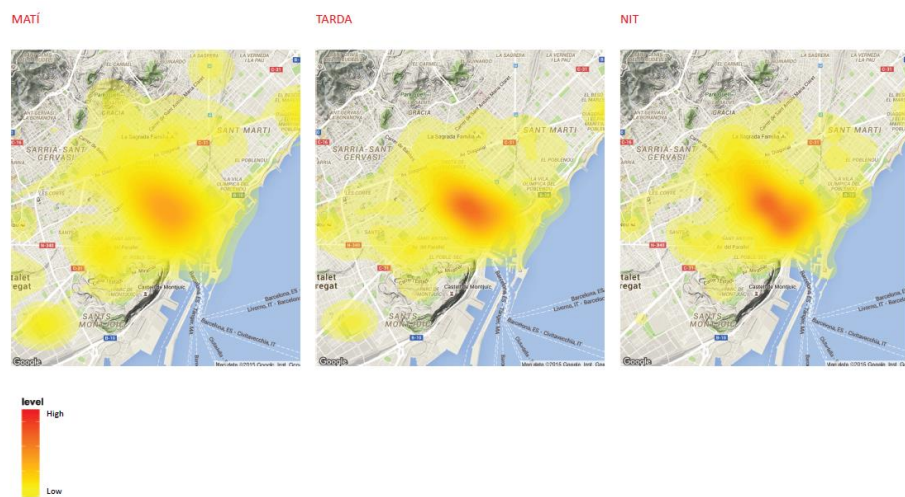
MATÍ

SANT MARTI
SARRIA-SANT GERVASI
GRACIA
La Sagrada Familia
EL POBLENOU
LA VILA OLIMPICA DEL POBLENOU
LES CORTS
talet
regat
Castell de Montjuïc
SANTS-MONTJUÏC
Barcelona, ES - Livorno, IT - Barcelona
Barcelona, ES - Civitavecchia, IT
Google
Map data ©2015 Google, Inst. Geo

TARDA

SANT MARTI
SARRIA-SANT GERVASI
GRACIA
La Sagrada Familia
EL POBLENOU
LA VILA OLIMPICA DEL POBLENOU
LES CORTS
talet
regat
Castell de Montjuïc
SANTS-MONTJUÏC
Barcelona, ES - Livorno, IT - Barcelona
Barcelona, ES - Civitavecchia, IT
Google
Map data ©2015 Google, Inst. Geo

NIT

SANT MARTI
SARRIA-SANT GERVASI
GRACIA
La Sagrada Familia
EL POBLENOU
LA VILA OLIMPICA DEL POBLENOU
LES CORTS
talet
regat
Castell de Montjuïc
SANTS-MONTJUÏC
Barcelona, ES - Livorno, IT - Barcelona
Barcelona, ES - Civitavecchia, IT
Google
Map data ©2015 Google, Inst. Geo

level
High
Low